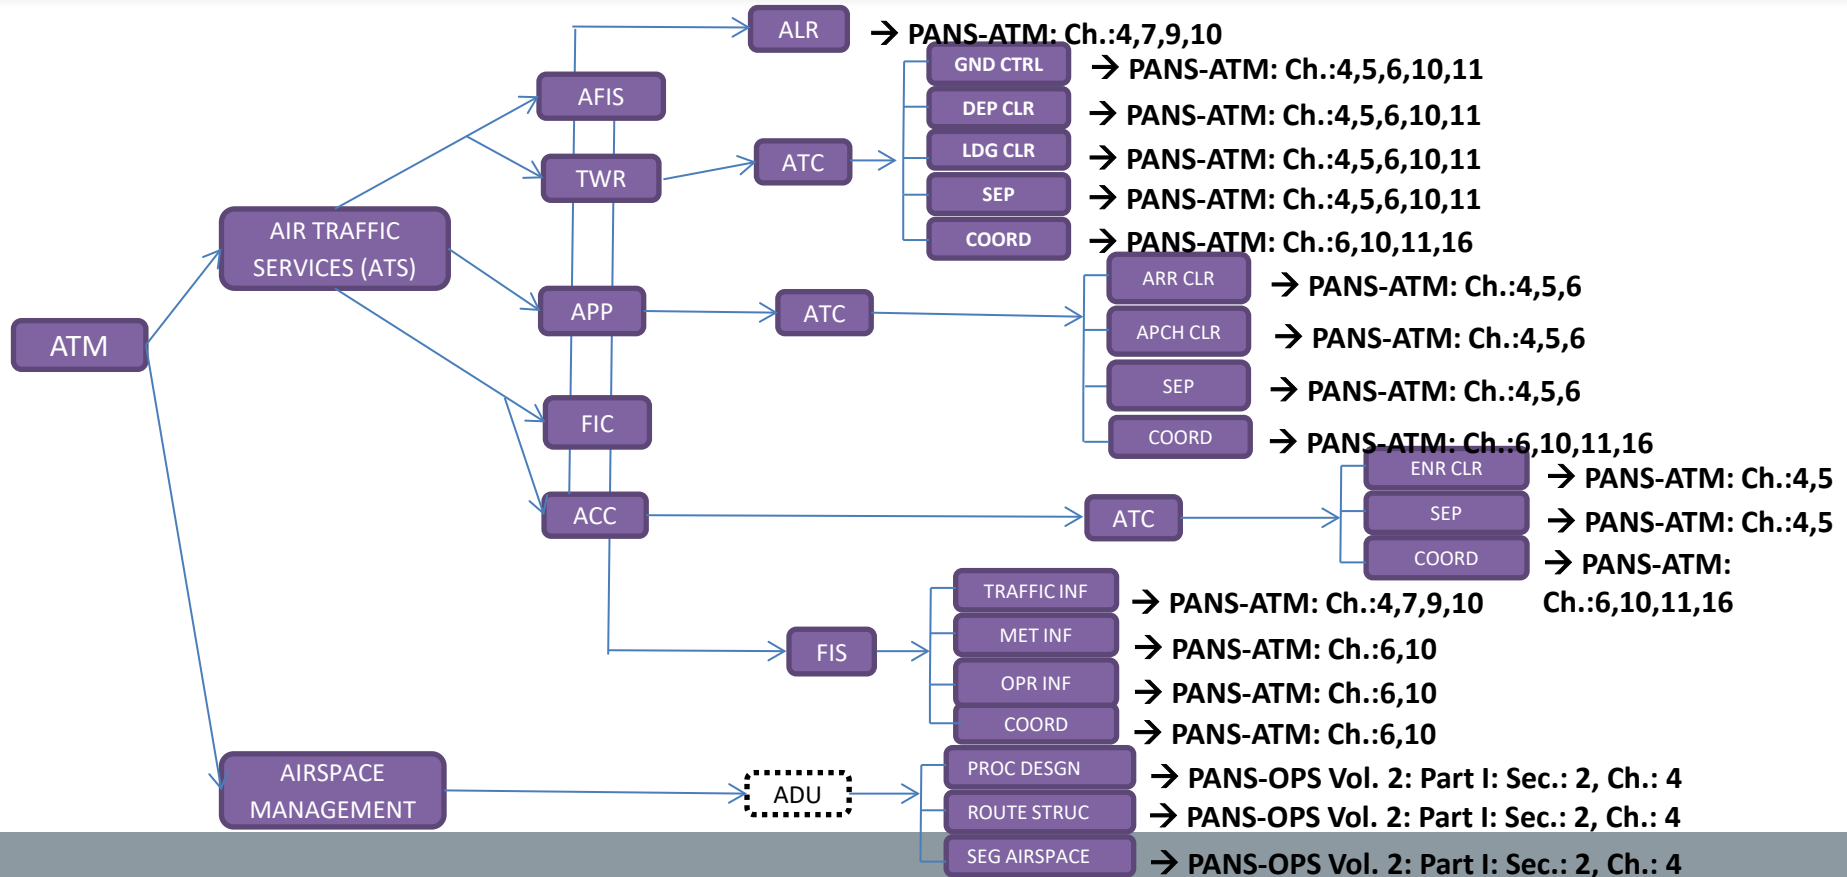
ATM

AIR TRAFFIC SERVICES (ATS)

AFIS

ALR → PANS-ATM: Ch.:4,7,9,10

TWR

ATC

GND CTRL → PANS-ATM: Ch.:4,5,6,10,11
DEP CLR → PANS-ATM: Ch.:4,5,6,10,11
LDG CLR → PANS-ATM: Ch.:4,5,6,10,11
SEP → PANS-ATM: Ch.:4,5,6,10,11
COORD → PANS-ATM: Ch.:6,10,11,16

APP

ATC

ARR CLR → PANS-ATM: Ch.:4,5,6
APCH CLR → PANS-ATM: Ch.:4,5,6
SEP → PANS-ATM: Ch.:4,5,6
COORD → PANS-ATM: Ch.:6,10,11,16

FIC

ACC

ATC

ENR CLR → PANS-ATM: Ch.:4,5
SEP → PANS-ATM: Ch.:4,5
COORD → PANS-ATM: Ch.:6,10,11,16

FIS

TRAFFIC INF → PANS-ATM: Ch.:4,7,9,10
MET INF → PANS-ATM: Ch.:6,10
OPR INF → PANS-ATM: Ch.:6,10
COORD → PANS-ATM: Ch.:6,10

AIRSPACE MANAGEMENT

ADU

PROC DESGN → PANS-OPS Vol. 2: Part I: Sec.: 2, Ch.: 4
ROUTE STRUC → PANS-OPS Vol. 2: Part I: Sec.: 2, Ch.: 4
SEG AIRSPACE → PANS-OPS Vol. 2: Part I: Sec.: 2, Ch.: 4